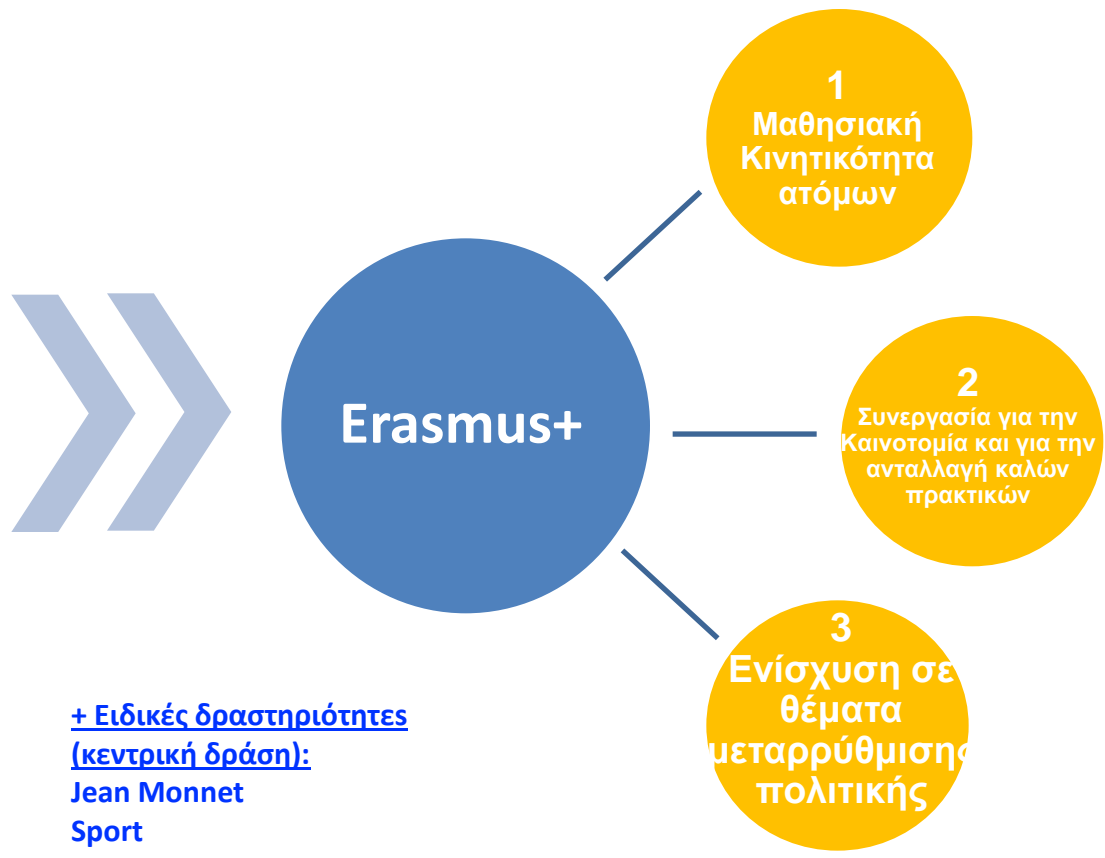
1
Μαθησιακή Κινητικότητα ατόμων

Erasmus+

2
Συνεργασία για την Καινοτομία και για την ανταλλαγή καλών πρακτικών

3
Ενίσχυση σε θέματα μεταρρύθμισης πολιτικής

+ Ειδικές δραστηριότητες (κεντρική δράση):
Jean Monnet
Sport